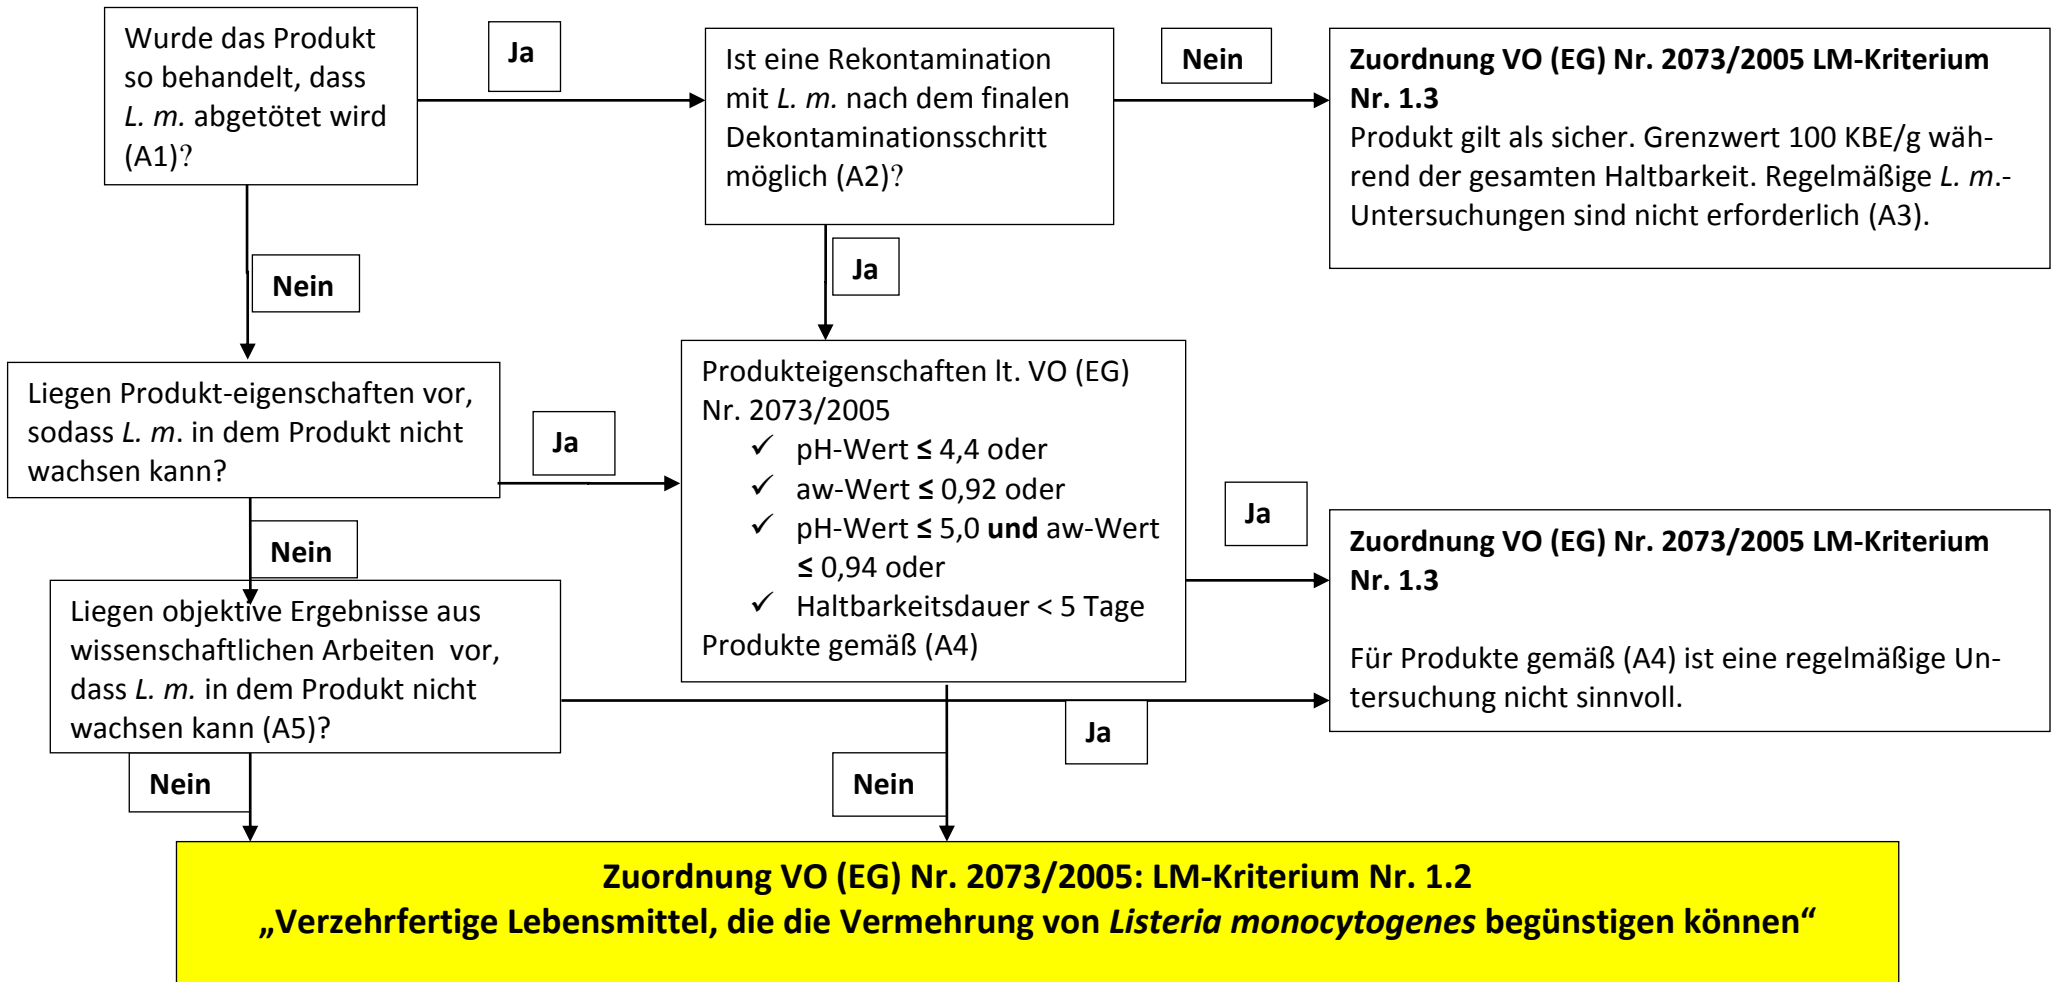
Wurde das Produkt so behandelt, dass L. m. abgetötet wird (A1)?

Ja

Ist eine Rekontamination mit L. m. nach dem finalen Dekontaminationsschritt möglich (A2)?

Nein

**Zuordnung VO (EG) Nr. 2073/2005 LM-Kriterium Nr. 1.3**
Produkt gilt als sicher. Grenzwert 100 KBE/g während der gesamten Haltbarkeit. Regelmäßige L. m.-Untersuchungen sind nicht erforderlich (A3).

Nein

Ja

Liegen Produkt-eigenschaften vor, sodass L. m. in dem Produkt nicht wachsen kann?

Ja

Produkteigenschaften lt. VO (EG) Nr. 2073/2005
✓ pH-Wert ≤ 4,4 oder
✓ aw-Wert ≤ 0,92 oder
✓ pH-Wert ≤ 5,0 **und** aw-Wert ≤ 0,94 oder
✓ Haltbarkeitsdauer < 5 Tage
Produkte gemäß (A4)

Ja

**Zuordnung VO (EG) Nr. 2073/2005 LM-Kriterium Nr. 1.3**

Für Produkte gemäß (A4) ist eine regelmäßige Untersuchung nicht sinnvoll.

Nein

Liegen objektive Ergebnisse aus wissenschaftlichen Arbeiten vor, dass L. m. in dem Produkt nicht wachsen kann (A5)?

Ja

Nein

Nein

**Zuordnung VO (EG) Nr. 2073/2005: LM-Kriterium Nr. 1.2**
**„Verzehrfertige Lebensmittel, die die Vermehrung von Listeria monocytogenes begünstigen können“**